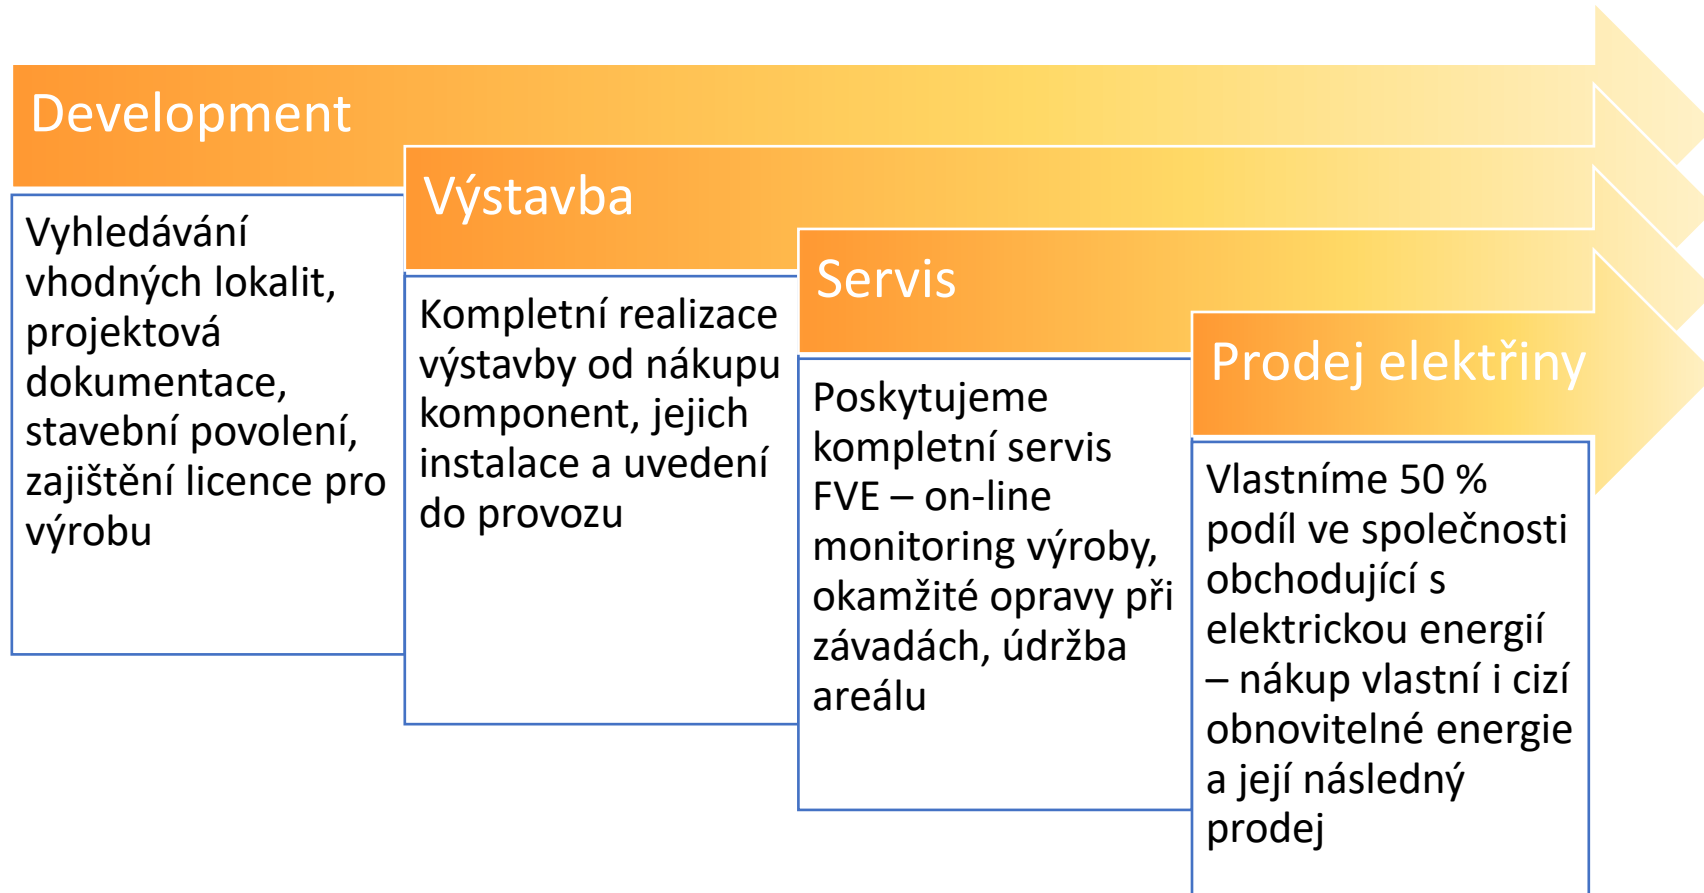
Development

Vyhledávání vhodných lokalit, projektová dokumentace, stavební povolení, zajištění licence pro výrobu

Výstavba

Kompletní realizace výstavby od nákupu komponent, jejich instalace a uvedení do provozu

Servis

Poskytujeme kompletní servis FVE – on-line monitoring výroby, okamžité opravy při závadách, údržba areálu

Prodej elektřiny

Vlastníme 50 % podíl ve společnosti obchodující s elektrickou energií – nákup vlastní i cizí obnovitelné energie a její následný prodej